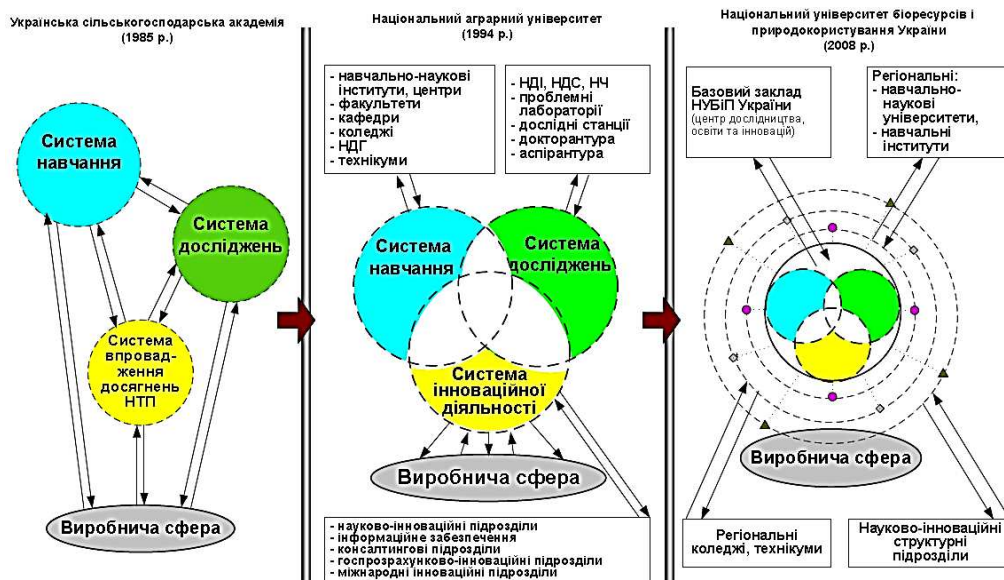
Українська сільськогосподарська академія (1985 р.)

Система навчання

Система досліджень

Система впровадження досягнень НТП

Виробнича сфера

Національний аграрний університет (1994 р.)

- навчально-наукові інститути, центри
- факультети
- кафедри
- коледжі
- НДГ
- технікуми

- НДІ, НДС, НЧ
- проблемні лабораторії
- дослідні станції
- докторантура
- аспірантура

Система навчання

Система досліджень

Система інноваційної діяльності

Виробнича сфера

- науково-інноваційні підрозділи
- інформаційне забезпечення
- консалтингові підрозділи
- госпрозрахунково-інноваційні підрозділи
- міжнародні інноваційні підрозділи

Національний університет біоресурсів і природокористування України (2008 р.)

Базовий заклад НУБіП України (центр дослідництва, освіти та інновацій)

Регіональні:
- навчально-наукові університети,
- навчальні інститути

Виробнича сфера

Регіональні коледжі, технікуми

Науково-інноваційні структурні підрозділи